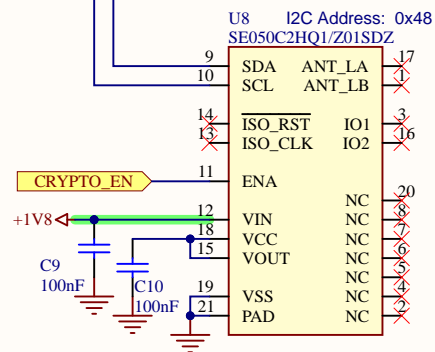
U8 I2C Address: 0x48
SE050C2HQ1/Z01SDZ

9 SDA
10 SCL
14 $\overline{\text{ISO\_RST}}$
13 ISO_CLK
11 ENA
12 VIN
18 VCC
15 VOUT
19 VSS
21 PAD

ANT_LA 17
ANT_LB 1
IO1 3
IO2 16
NC 20
NC 8
NC 7
NC 6
NC 5
NC 4
NC 2

CRYPTO_EN
+1V8
C9
100nF
C10
100nF